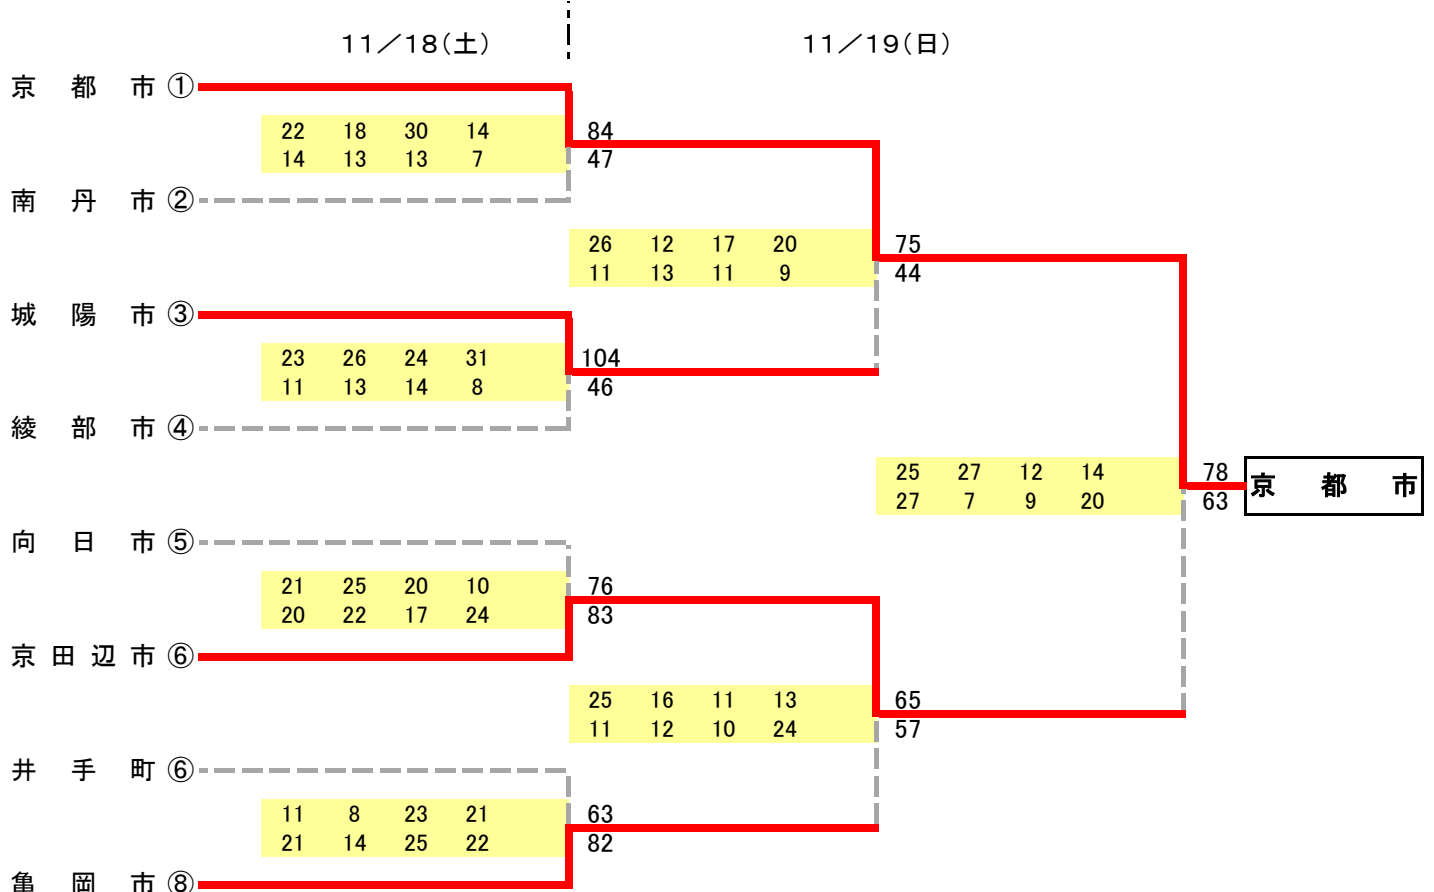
11／18(土)

11／19(日)

京　都　市 ①

22 18 30 14
14 13 13 7

84
47

南　丹　市 ②

26 12 17 20
11 13 11 9

75
44

城　陽　市 ③

23 26 24 31
11 13 14 8

104
46

綾　部　市 ④

25 27 12 14
27 7 9 20

78
63

京　都　市

向　日　市 ⑤

21 25 20 10
20 22 17 24

76
83

京 田 辺 市 ⑥

25 16 11 13
11 12 10 24

65
57

井　手　町 ⑥

11 8 23 21
21 14 25 22

63
82

亀　岡　市 ⑧